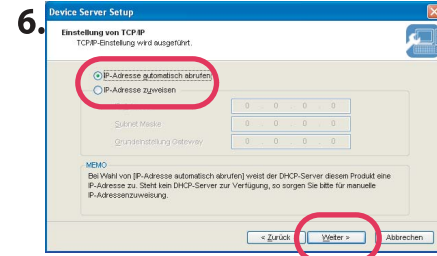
6.

Device Server Setup

Einstellung von TCP/IP
TCP/IP-Einstellung wird ausgeführt.

IP-Adresse automatisch abrufen
IP-Adresse zuweisen

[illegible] 0 . 0 . 0 . 0
Subnet Maske 0 . 0 . 0 . 0
Grundeinstellung Gateway 0 . 0 . 0 . 0

MEMO
Bei Wahl von [IP-Adresse automatisch abrufen] weist der DHCP-Server diesem Produkt eine IP-Adresse zu. Steht kein DHCP-Server zur Verfügung, so sorgen Sie bitte für manuelle IP-Adressenzuweisung.

< Zurück
Weiter >
Abbrechen